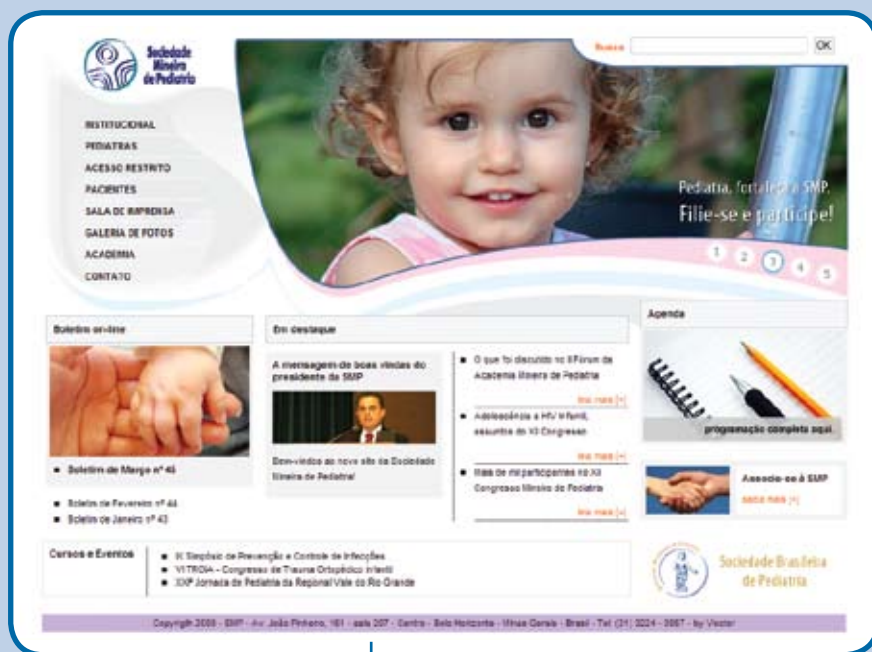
Sociedade Mineira de Pediatria

Busca OK

INSTITUCIONAL
PEDIATRAS
ACESSO RESTRITO
PACIENTES
SALA DE IMPRENSA
GALERIA DE FOTOS
ACADEMIA
CONTATO

Pediatria, fortaleça a SMP.
Filie-se e participe!

1 2 3 4 5

Boletim on-line

Boletim de Março nº 45

Boletim de Fevereiro nº 44
Boletim de Janeiro nº 43

Em destaque

A mensagem de boas vindas do presidente da SMP

Bem-vindos ao novo site da Sociedade Mineira de Pediatria!

O que foi discutido no II Fórum da Academia Mineira de Pediatria
leia mais [+]

Adolescência e HIV Infantil, assuntos do XI Congresso
leia mais [+]

Mais de mil participantes no XII Congresso Mineiro de Pediatria
leia mais [+]

Agenda

programação completa aqui

Associe-se à SMP
saiba mais [+]

Cursos e Eventos

III Simpósio de Prevenção e Controle de Infecções
VITRIA - Congresso de Trauma Ortopédico Infantil
XXIª Jornada de Pediatria da Regional Vale do Rio Grande

Sociedade Brasileira de Pediatria

Copyright 2009 - SMP - Av. João Pinheiro, 161 - sala 207 - Centro - Belo Horizonte - Minas Gerais - Brasil - Tel: (31) 3224 - 3567 - by Vector